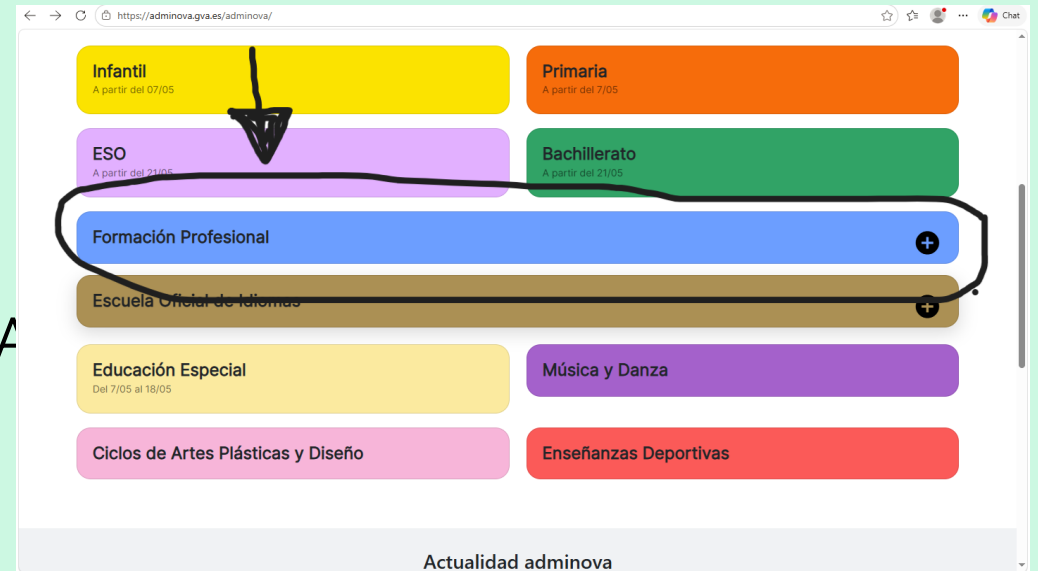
https://adminova.gva.es/adminova/

Chat

Infantil
A partir del 07/05

Primaria
A partir del 7/05

ESO
A partir del 21/05

Bachillerato
A partir del 21/05

Formación Profesional

Escuela Oficial de Idiomas

A

Educación Especial
Del 7/05 al 18/05

Música y Danza

Ciclos de Artes Plásticas y Diseño

Enseñanzas Deportivas

Actualidad adminova